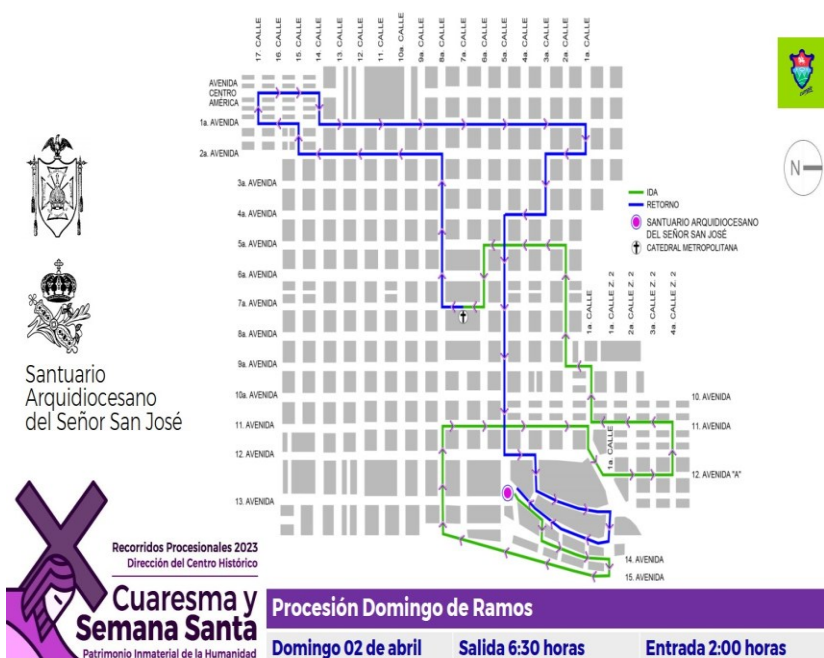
17. CALLE
16. CALLE
15. CALLE
14. CALLE
13. CALLE
12. CALLE
11. CALLE
10a. CALLE
9a. CALLE
8a. CALLE
7a. CALLE
6a. CALLE
5a. CALLE
4a. CALLE
3a. CALLE
2a. CALLE
1a. CALLE

AVENIDA CENTRO AMÉRICA
1a. AVENIDA
2a. AVENIDA
3a. AVENIDA
4a. AVENIDA
5a. AVENIDA
6a. AVENIDA
7a. AVENIDA
8a. AVENIDA
9a. AVENIDA
10a. AVENIDA
11. AVENIDA
12. AVENIDA
13. AVENIDA

IDA
RETORNO
SANTUARIO ARQUIDIOCESANO DEL SEÑOR SAN JOSÉ
CATEDRAL METROPOLITANA

1a. CALLE
1a. CALLE Z. 2
2a. CALLE Z. 2
3a. CALLE Z. 2
4a. CALLE Z. 2
10. AVENIDA
11. AVENIDA
1a. CALLE
12. AVENIDA "A"
14. AVENIDA
15. AVENIDA

N

Santuario Arquidiocesano del Señor San José

Recorridos Procesionales 2023
Dirección del Centro Histórico

Cuaresma y Semana Santa
Patrimonio Inmaterial de la Humanidad

Procesión Domingo de Ramos
Domingo 02 de abril
Salida 6:30 horas
Entrada 2:00 horas